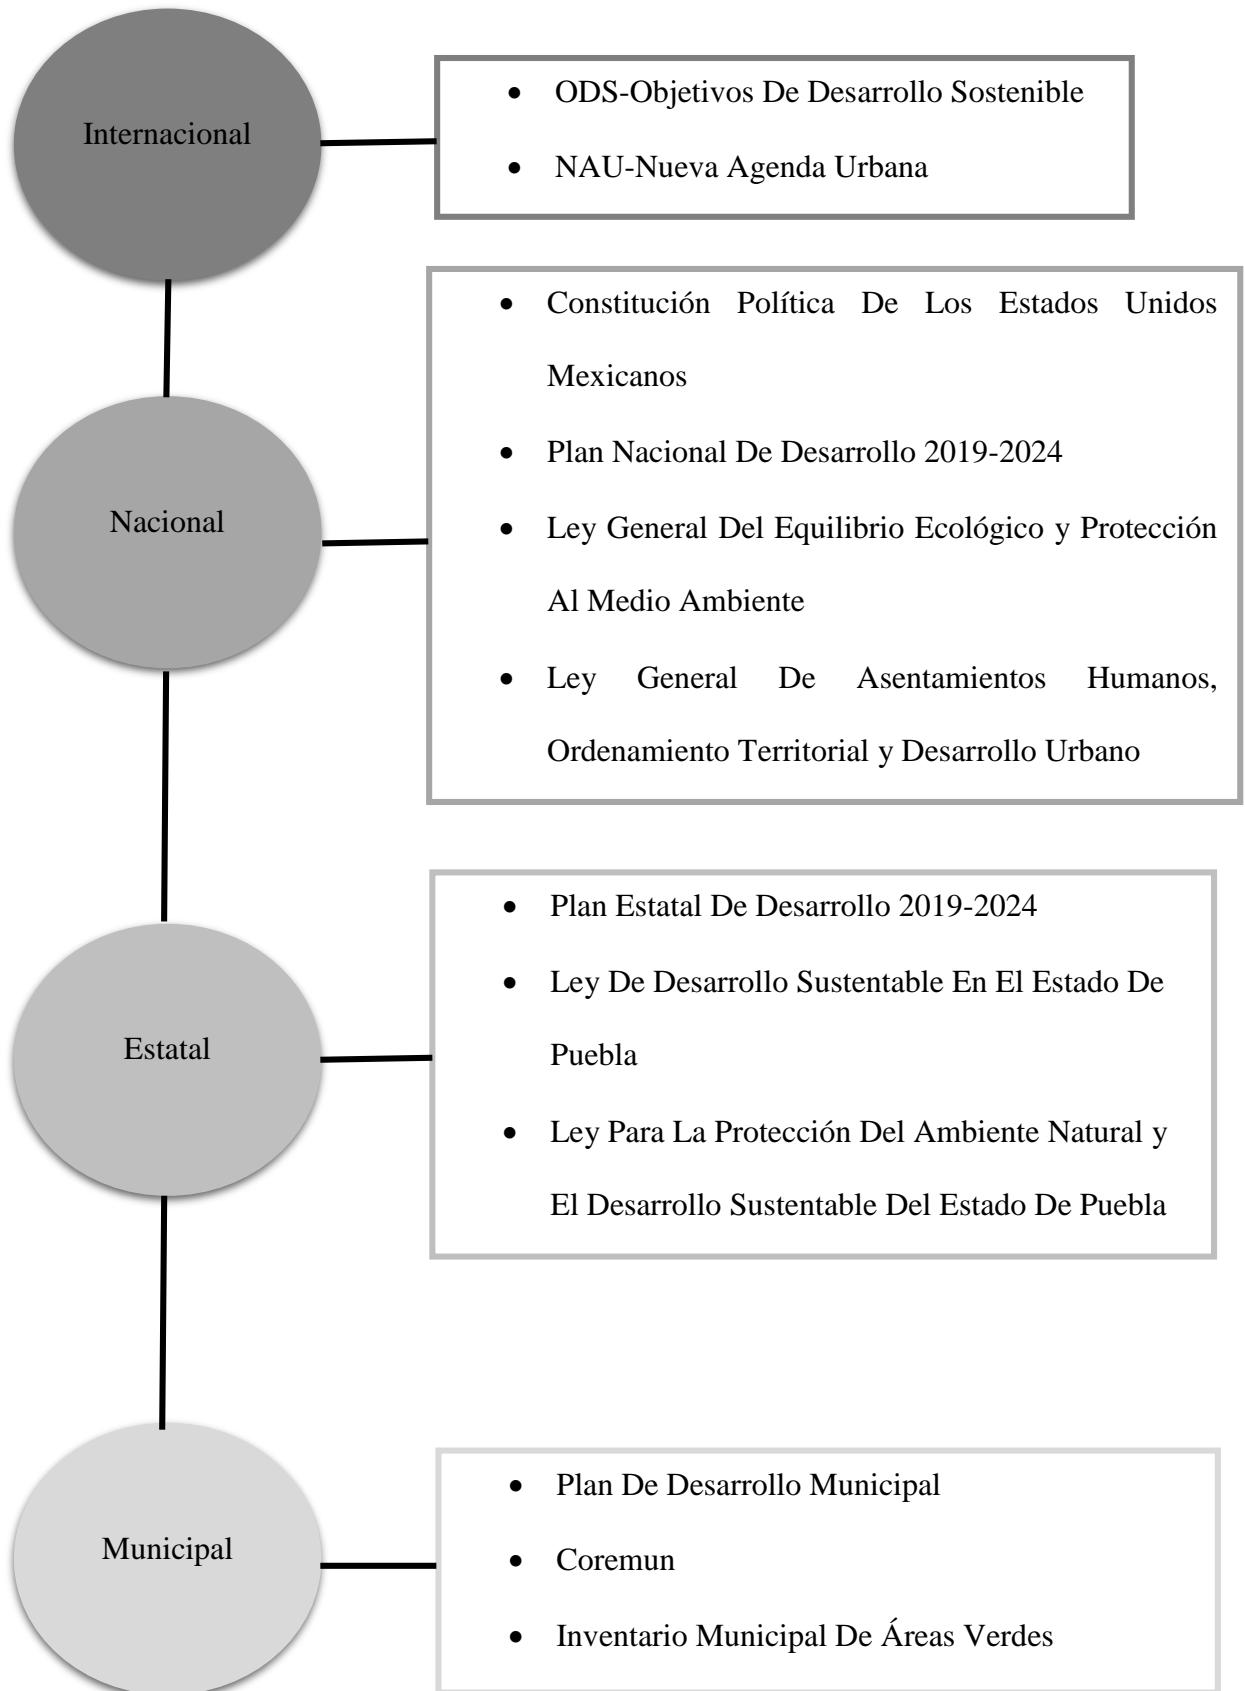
Internacional

- ODS-Objetivos De Desarrollo Sostenible
- NAU-Nueva Agenda Urbana

Nacional

- Constitución Política De Los Estados Unidos Mexicanos
- Plan Nacional De Desarrollo 2019-2024
- Ley General Del Equilibrio Ecológico y Protección Al Medio Ambiente
- Ley General De Asentamientos Humanos, Ordenamiento Territorial y Desarrollo Urbano

Estatal

- Plan Estatal De Desarrollo 2019-2024
- Ley De Desarrollo Sustentable En El Estado De Puebla
- Ley Para La Protección Del Ambiente Natural y El Desarrollo Sustentable Del Estado De Puebla

Municipal

- Plan De Desarrollo Municipal
- Coremun
- Inventario Municipal De Áreas Verdes